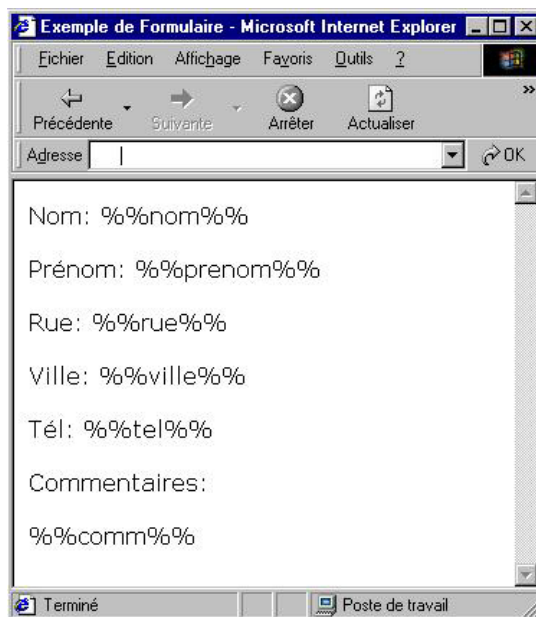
Exemple de Formulaire - Microsoft Internet Explorer

Fichier Edition Affichage Favoris Outils ?

Précédente Suivante Arrêter Actualiser

Adresse OK

Nom: %%nom%%

Prénom: %%prenom%%

Rue: %%rue%%

Ville: %%ville%%

Tél: %%tel%%

Commentaires:

%%comm%%

Terminé

Poste de travail